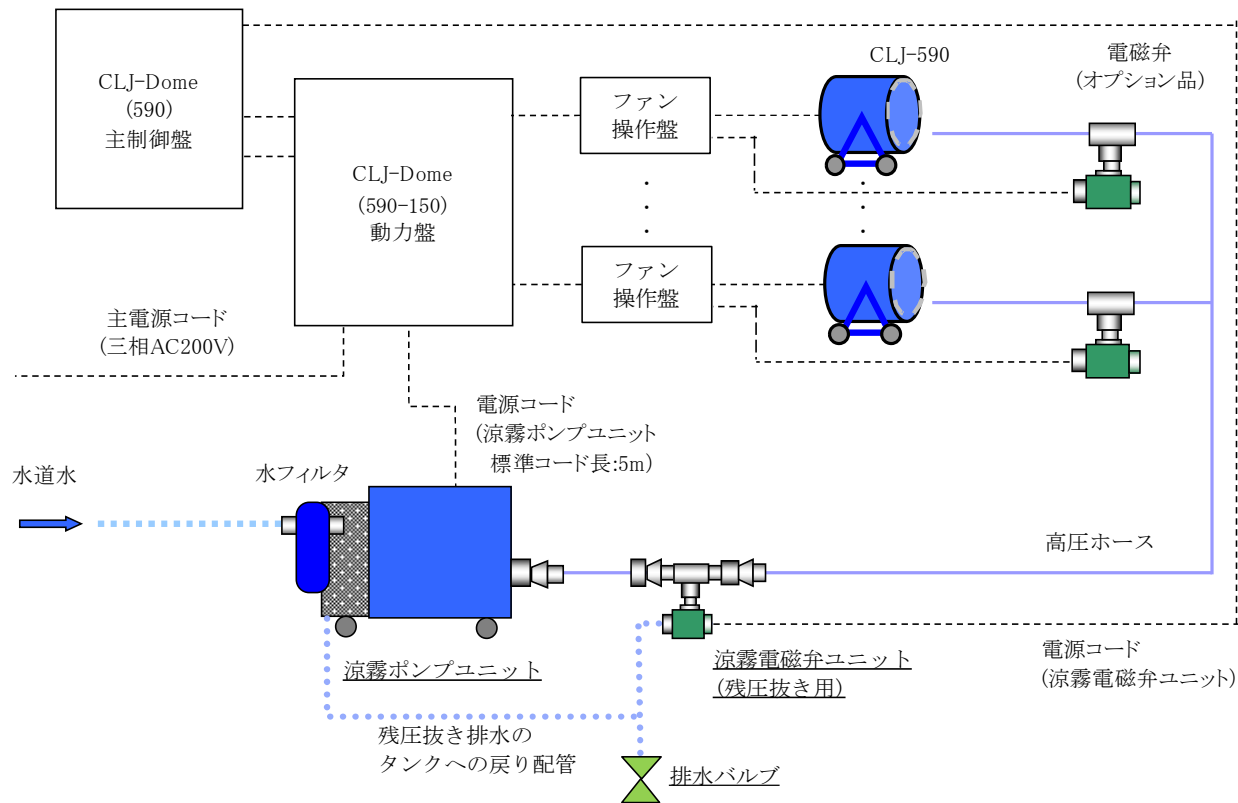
CLJ-Dome
(590)
主制御盤

CLJ-Dome
(590-150)
動力盤

ファン
操作盤

ファン
操作盤

CLJ-590

電磁弁
(オプション品)

主電源コード
(三相AC200V)

電源コード
(涼霧ポンプユニット
標準コード長:5m)

水道水

水フィルタ

高圧ホース

涼霧ポンプユニット

涼霧電磁弁ユニット
(残圧抜き用)

電源コード
(涼霧電磁弁ユニット)

残圧抜き排水の
タンクへの戻り配管

排水バルブ